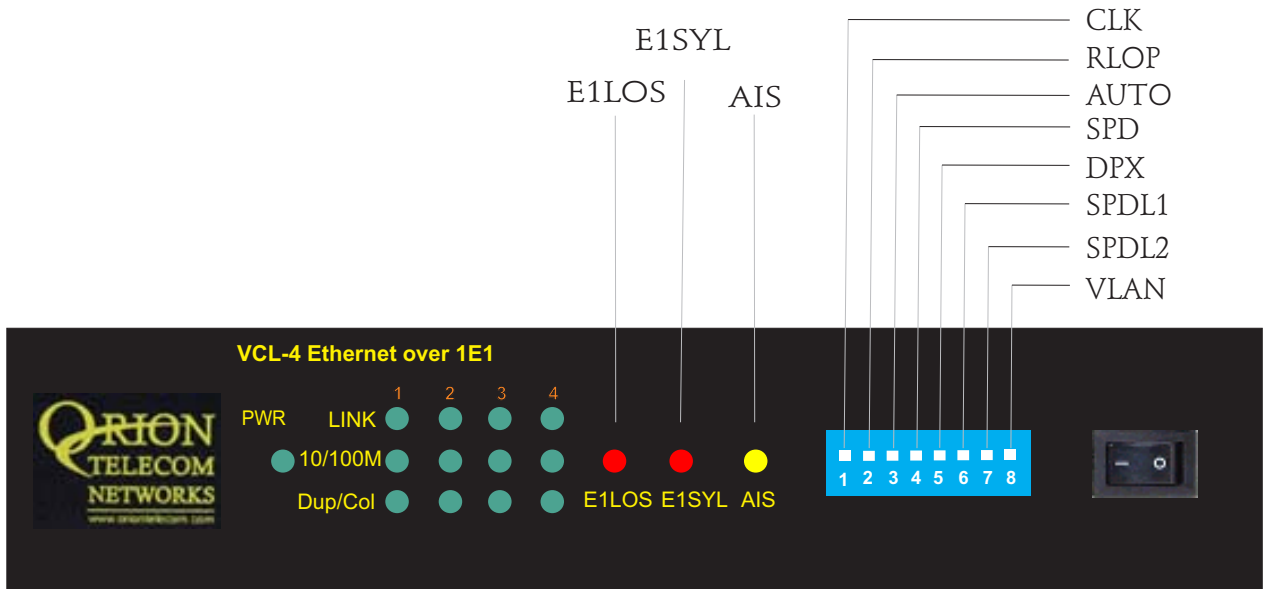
E1SYL

E1LOS

AIS

CLK

RLOP

AUTO

SPD

DPX

SPDL1

SPDL2

VLAN

VCL-4 Ethernet over 1E1

ORION TELECOM NETWORKS
www.oriontelecom.com

PWR

| | 1 | 2 | 3 | 4 |
|---|---|---|---|---|
| LINK | | | | |
| 10/100M | | | | |
| Dup/Col | | | | |

E1LOS E1SYL AIS

1 2 3 4 5 6 7 8